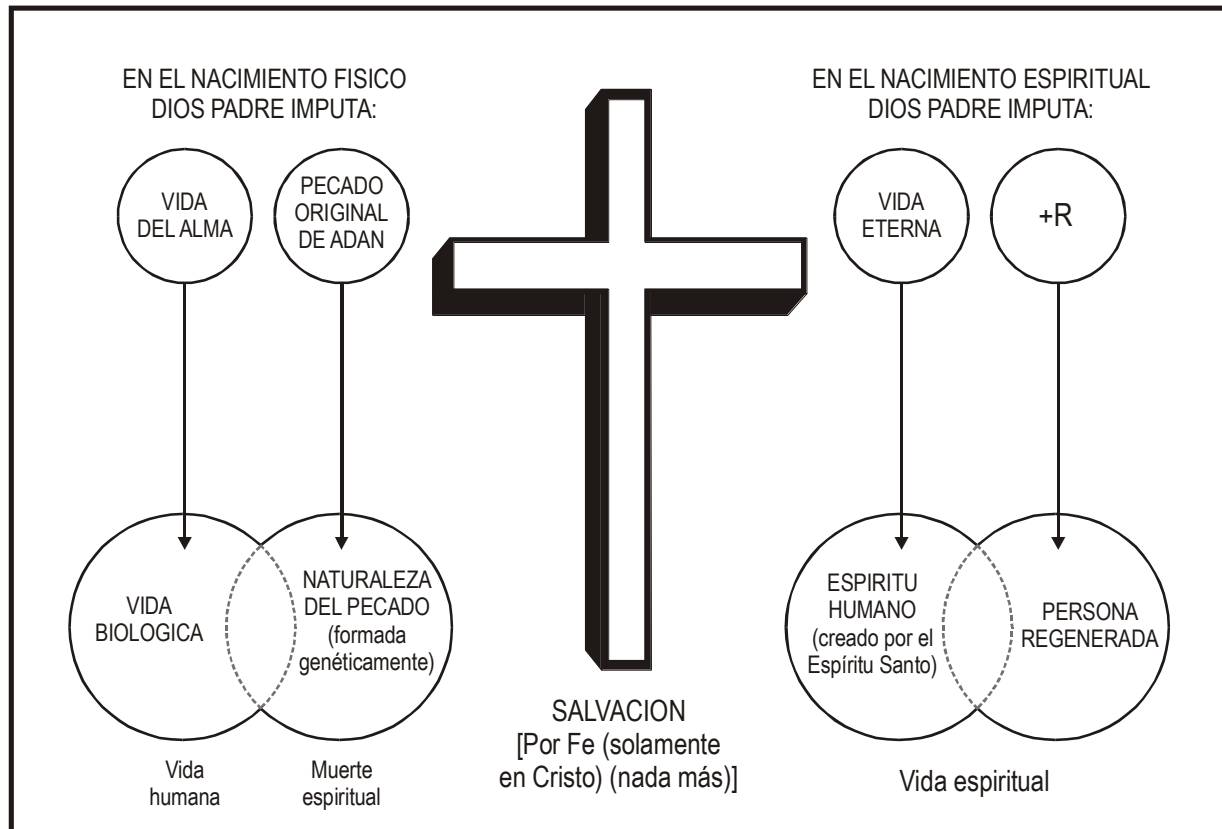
EN EL NACIMIENTO FISICO
DIOS PADRE IMPUTA:

VIDA
DEL ALMA

PECADO
ORIGINAL
DE ADAN

VIDA
BIOLOGICA

NATURALEZA
DEL PECADO
(formada
genéticamente)

Vida
humana

Muerte
espiritual

SALVACION
[Por Fe (solamente
en Cristo) (nada más)]

EN EL NACIMIENTO ESPIRITUAL
DIOS PADRE IMPUTA:

VIDA
ETERNA

+R

ESPIRITU
HUMANO
(creado por el
Espíritu Santo)

PERSONA
REGENERADA

Vida espiritual